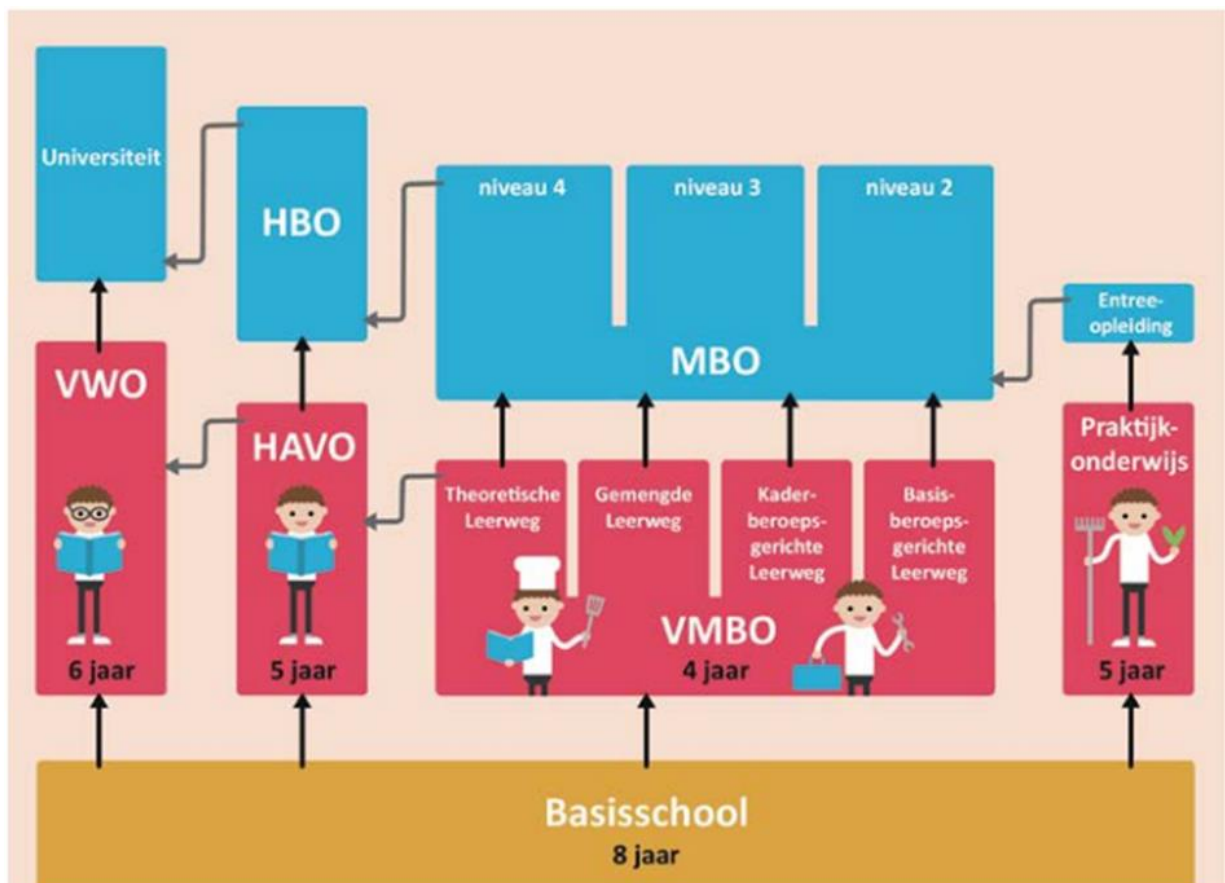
Universiteit

HBO

niveau 4

niveau 3

niveau 2

Entreeopleiding

MBO

VWO

6 jaar

HAVO

5 jaar

Theoretische Leerweg

Gemengde Leerweg

Kaderberoepsgerichte Leerweg

Basisberoepsgerichte Leerweg

VMBO

4 jaar

Praktijkonderwijs

5 jaar

Basisschool

8 jaar